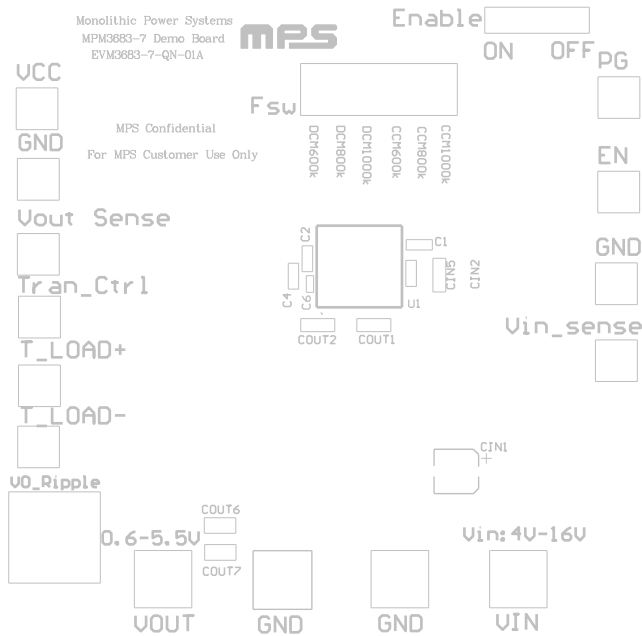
Monolithic Power Systems
MPM3683-7 Demo Board
EVM3683-7-QN-01A

MPS

Enable

ON OFF

PG

VCC

Fsw

DCM600k DCM800k DCM1000k CCM600k CCM800k CCM1000k

MPS Confidential

For MPS Customer Use Only

GND

EN

Vout Sense

C2 C1

GND

CIN5 CIN2

C4 C6

U1

Tran_Ctrl

COUT2 COUT1

Vin_sense

T_LOAD+

T_LOAD-

CIN1
+

VO_Ripple

COUT6

0.6-5.5V

COUT7

Vin:4V-16V

VOUT GND GND VIN